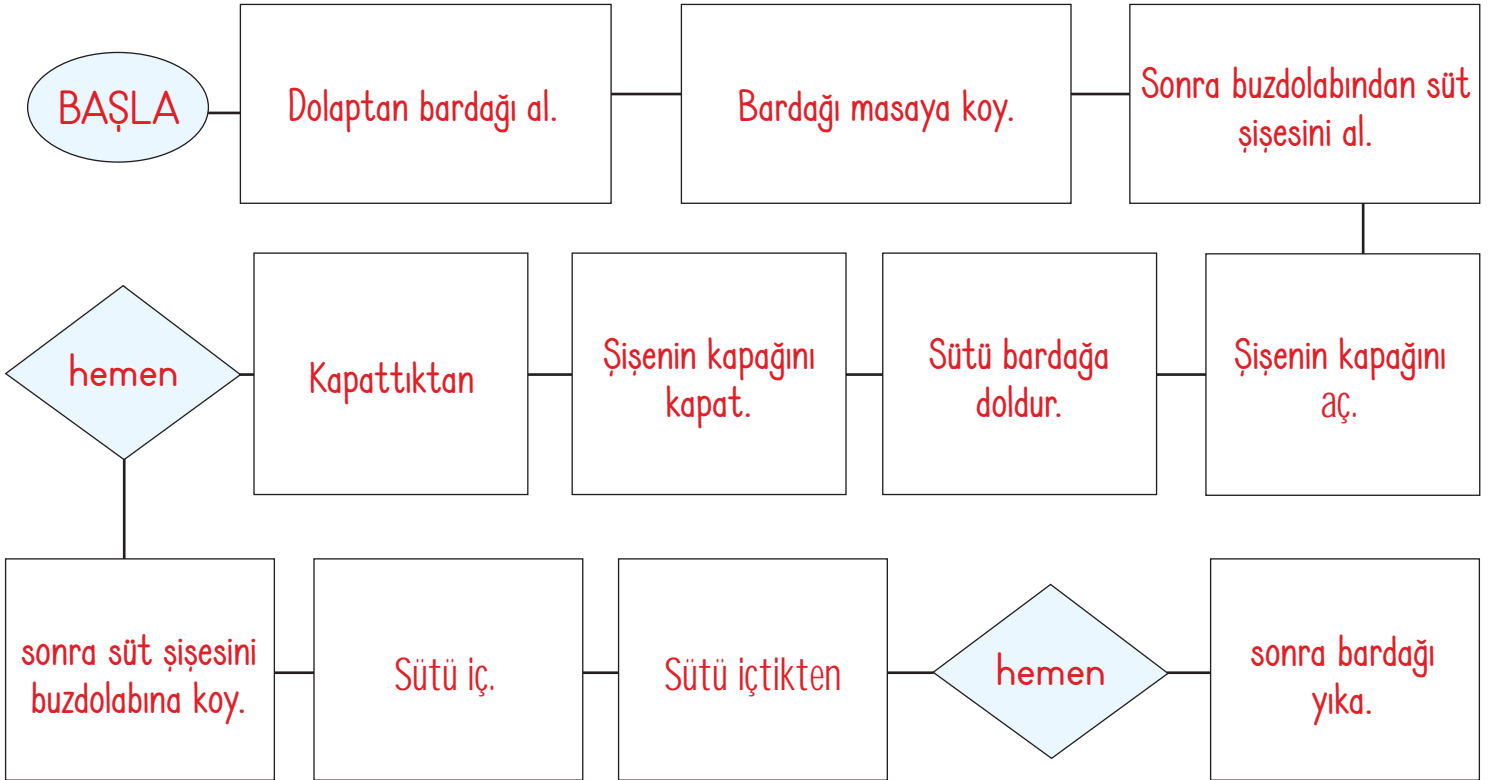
BAŞLA

Dolaptan bardağı al.

Bardağı masaya koy.

Sonra buzdolabından süt şişesini al.

Şişenin kapağını aç.

Sütü bardağa doldur.

Şişenin kapağını kapat.

Kapattıktan

hemen

sonra süt şişesini buzdolabına koy.

Sütü iç.

Sütü içtikten

hemen

sonra bardağı yıka.